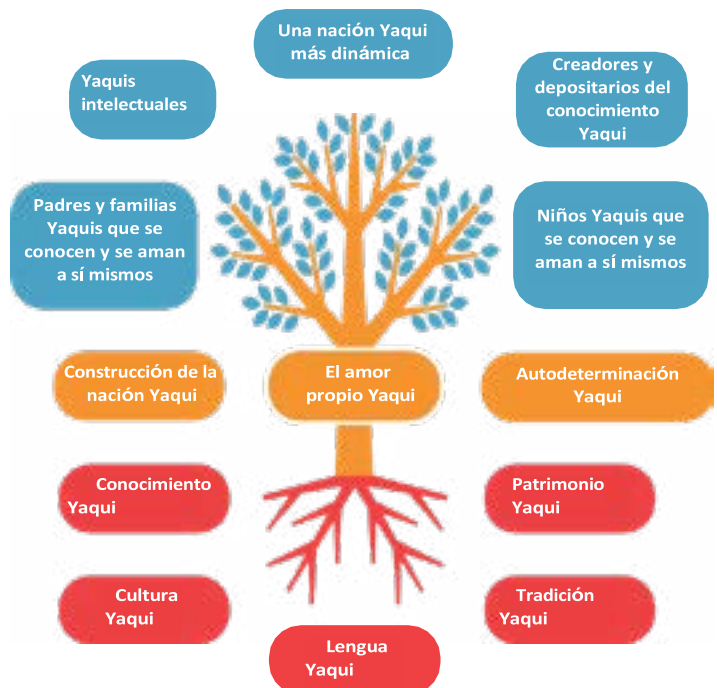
Una nación Yaqui más dinámica

Yaquis intelectuales

Creadores y depositarios del conocimiento Yaqui

Padres y familias Yaquis que se conocen y se aman a sí mismos

Niños Yaquis que se conocen y se aman a sí mismos

Construcción de la nación Yaqui

El amor propio Yaqui

Autodeterminación Yaqui

Conocimiento Yaqui

Patrimonio Yaqui

Cultura Yaqui

Tradición Yaqui

Lengua Yaqui